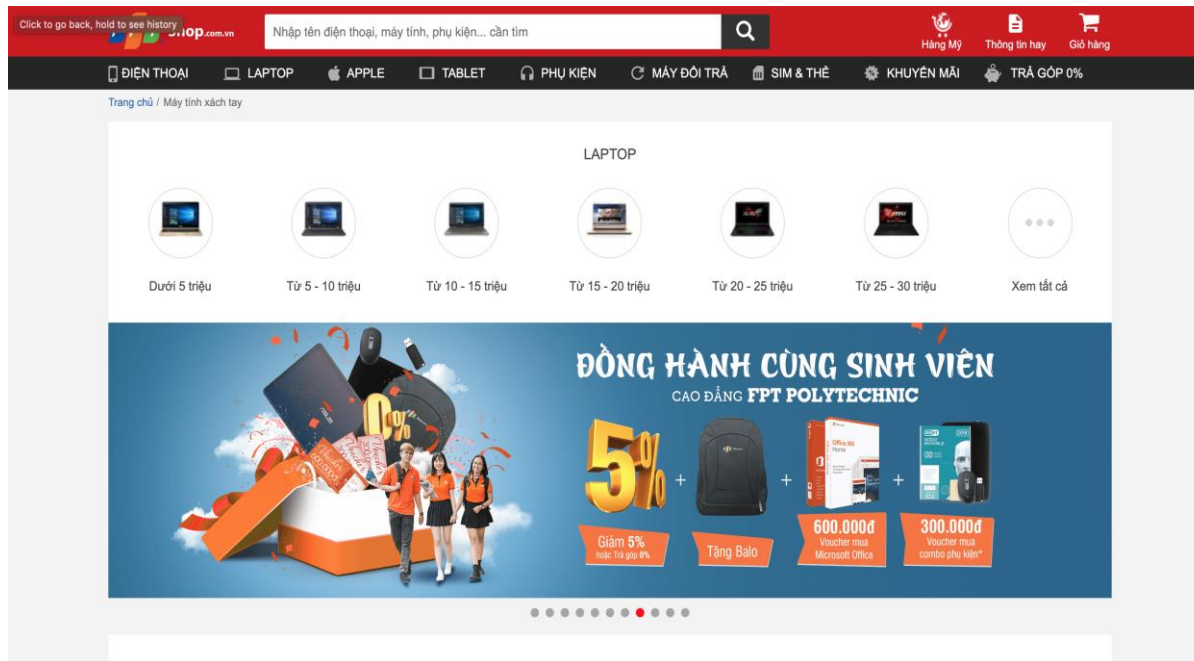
Click to go back, hold to see history

Shop.com.vn

Nhập tên điện thoại, máy tính, phụ kiện... cần tìm

Hàng Mỹ Thông tin hay Giỏ hàng

ĐIỆN THOẠI LAPTOP APPLE TABLET PHỤ KIỆN MÁY ĐỔI TRẢ SIM & THẺ KHUYẾN MÃI TRẢ GÓP 0%

Trang chủ / Máy tính xách tay

LAPTOP

Dưới 5 triệu Từ 5 - 10 triệu Từ 10 - 15 triệu Từ 15 - 20 triệu Từ 20 - 25 triệu Từ 25 - 30 triệu Xem tất cả

ĐỒNG HÀNH CÙNG SINH VIÊN
CAO ĐẲNG FPT POLYTECHNIC

5% + + +

Giảm 5% hoặc Trả góp 0%

Tặng Balo

600.000đ Voucher mua Microsoft Office

300.000đ Voucher mua combo phụ kiện*